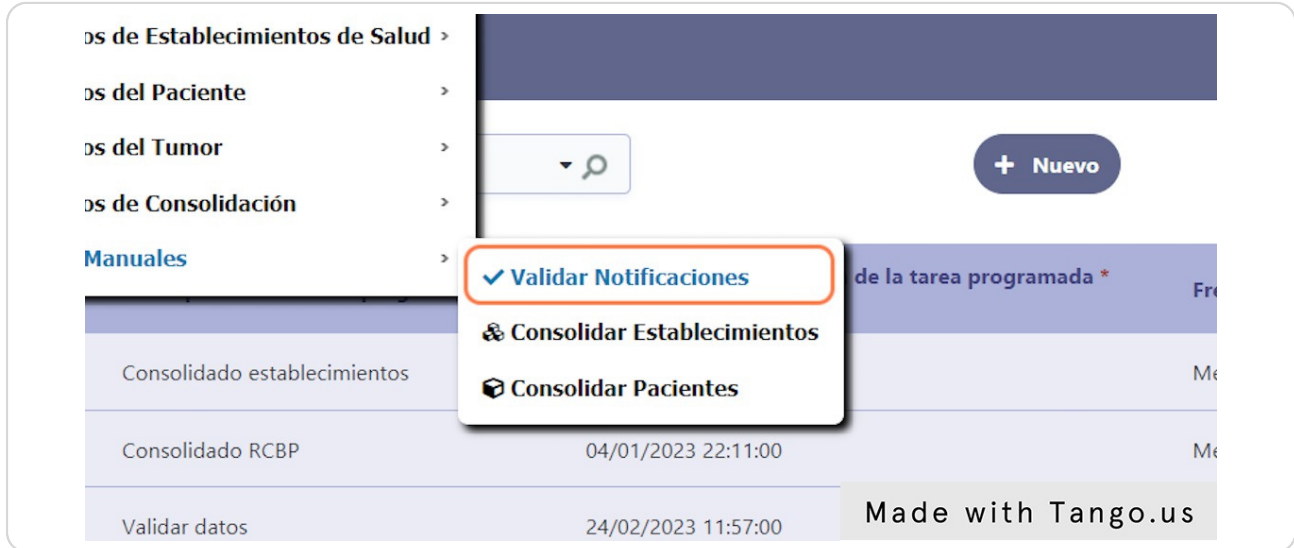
os de Establecimientos de Salud >
os del Paciente >
os del Tumor >
os de Consolidación >
Manuales >

Nuevo

Validar Notificaciones
Consolidar Establecimientos
Consolidar Pacientes

de la tarea programada *
Fr

Consolidado establecimientos
Me

Consolidado RCBP
04/01/2023 22:11:00
Me

Validar datos
24/02/2023 11:57:00

Made with Tango.us